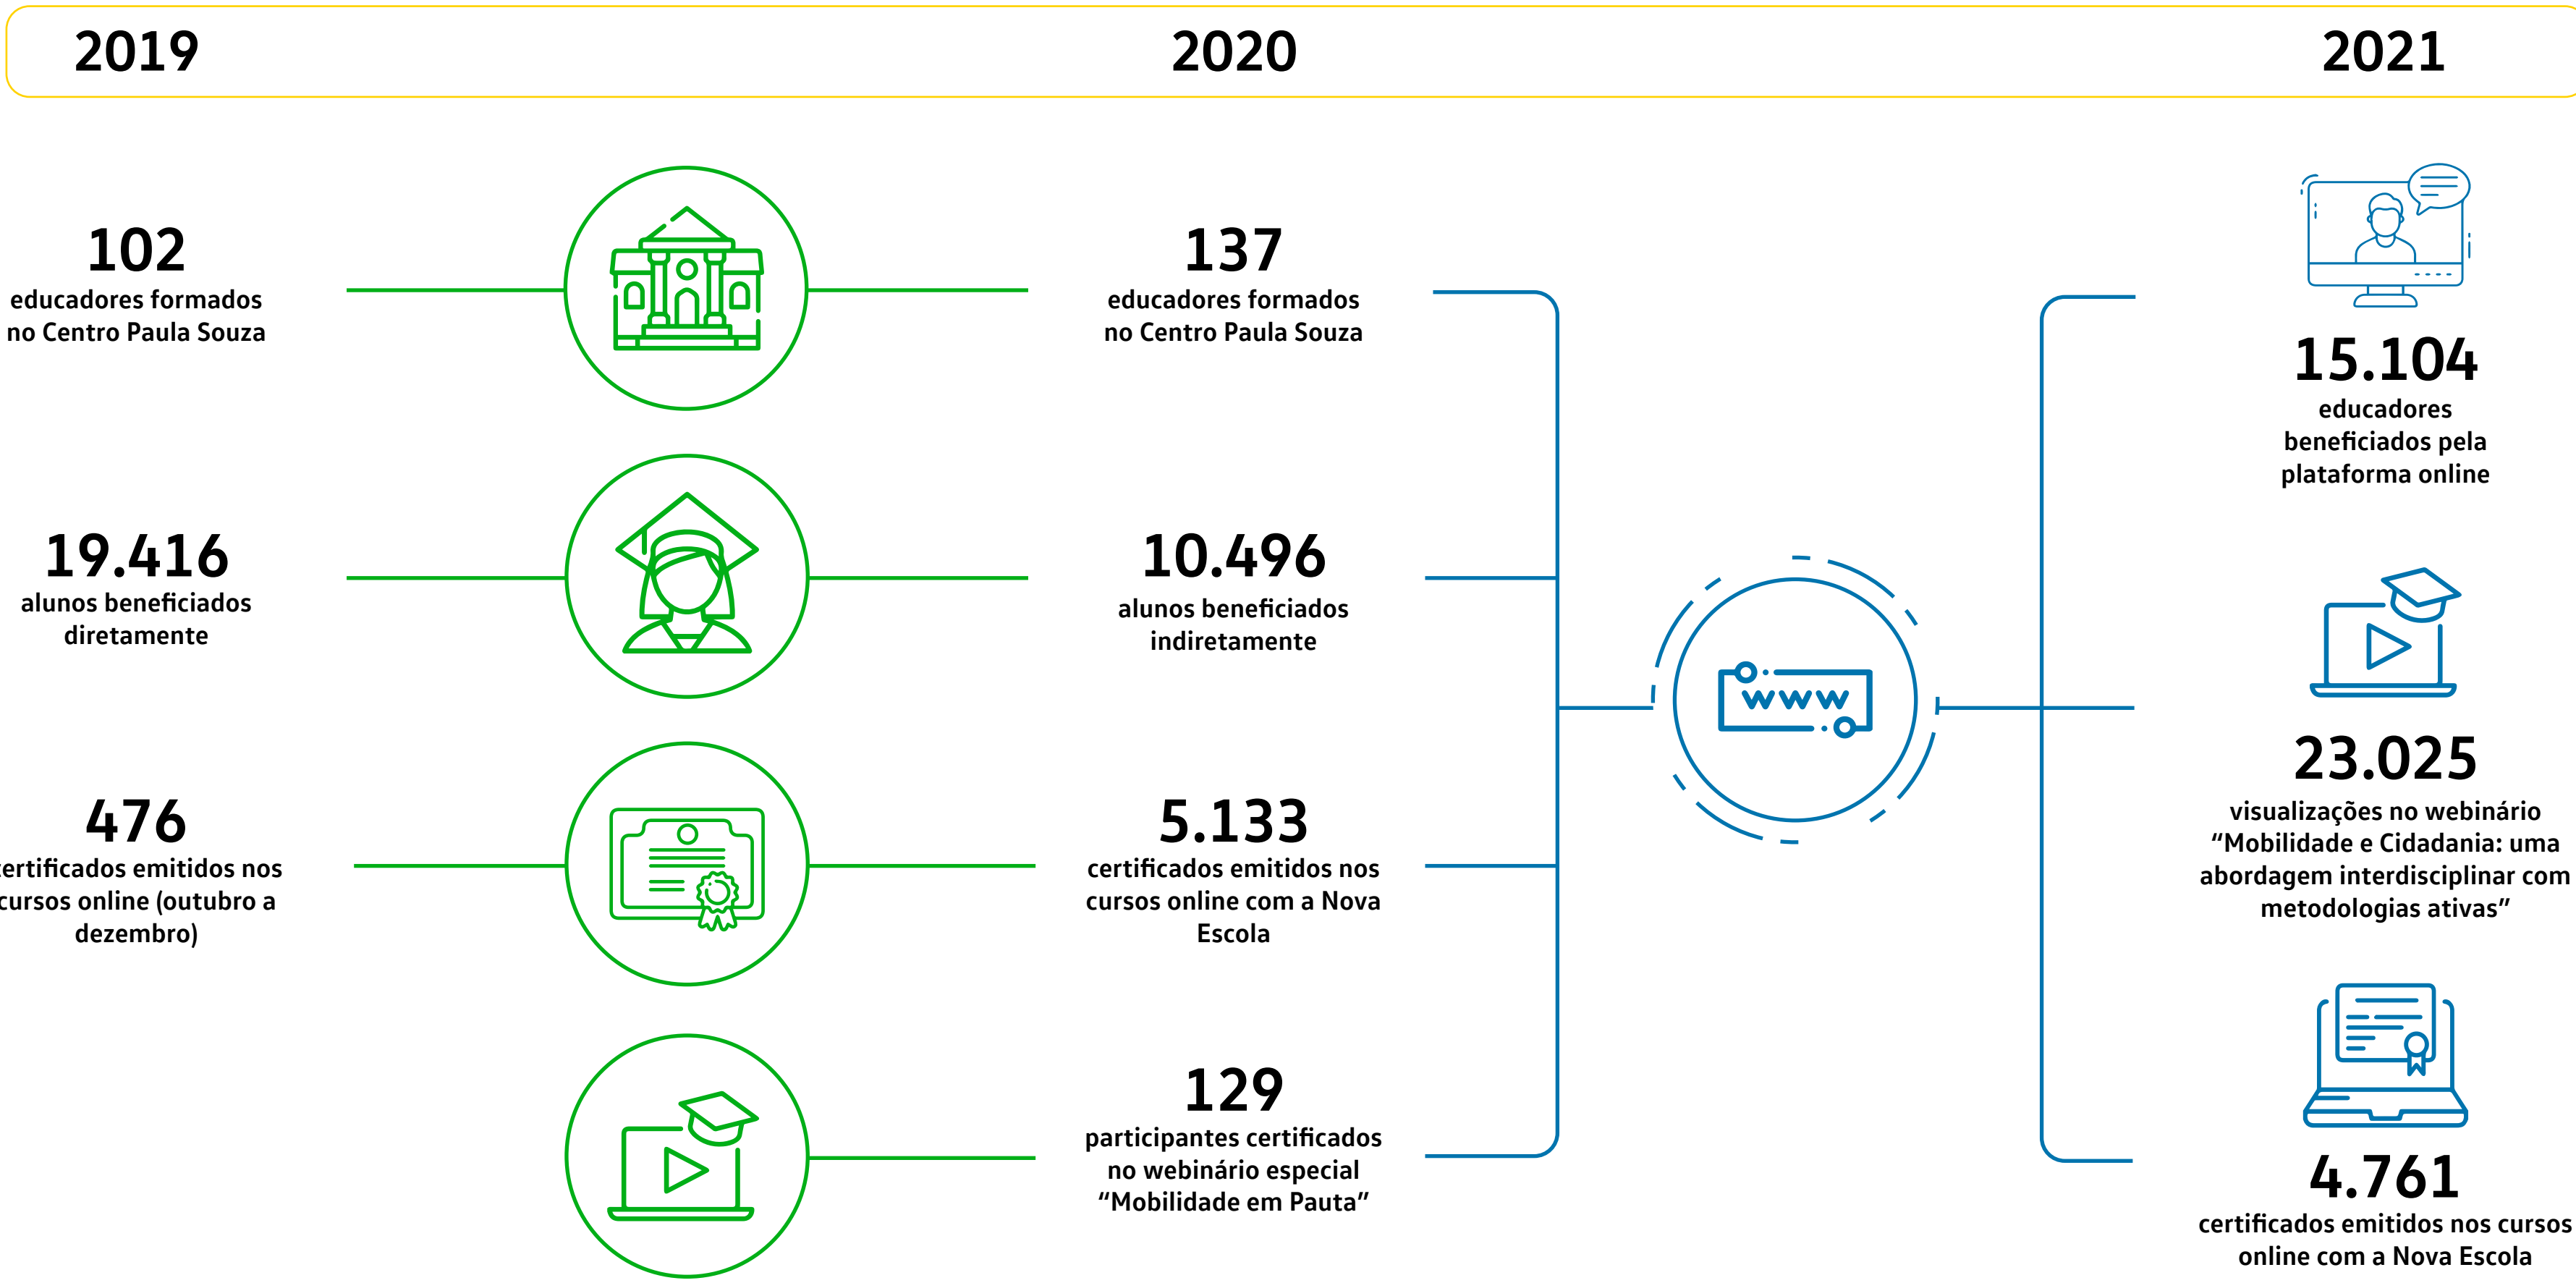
2019

2020

2021

102
educadores formados no Centro Paula Souza

137
educadores formados no Centro Paula Souza

15.104
educadores beneficiados pela plataforma online

19.416
alunos beneficiados diretamente

10.496
alunos beneficiados indiretamente

www

23.025
visualizações no webinário “Mobilidade e Cidadania: uma abordagem interdisciplinar com metodologias ativas”

476
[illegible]ertificados emitidos nos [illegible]ursos online (outubro a dezembro)

5.133
certificados emitidos nos cursos online com a Nova Escola

129
participantes certificados no webinário especial “Mobilidade em Pauta”

4.761
certificados emitidos nos cursos online com a Nova Escola